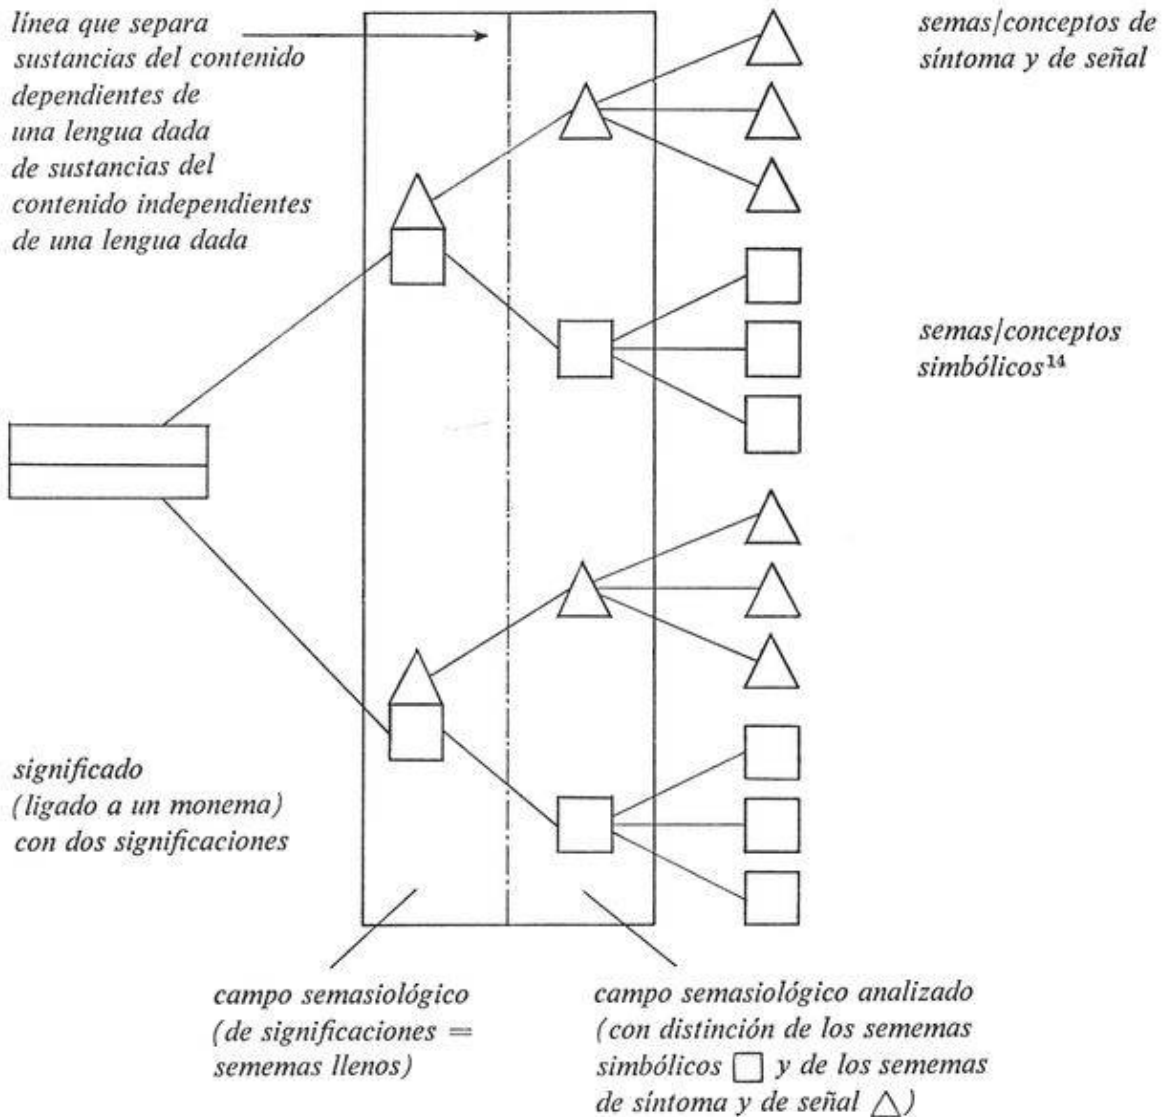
línea que separa sustancias del contenido dependientes de una lengua dada de sustancias del contenido independientes de una lengua dada

semas/conceptos de síntoma y de señal

semas/conceptos simbólicos$^{14}$

significado (ligado a un monema) con dos significaciones

campo semasiológico (de significaciones = sememas llenos)

campo semasiológico analizado (con distinción de los sememas simbólicos □ y de los sememas de síntoma y de señal △)